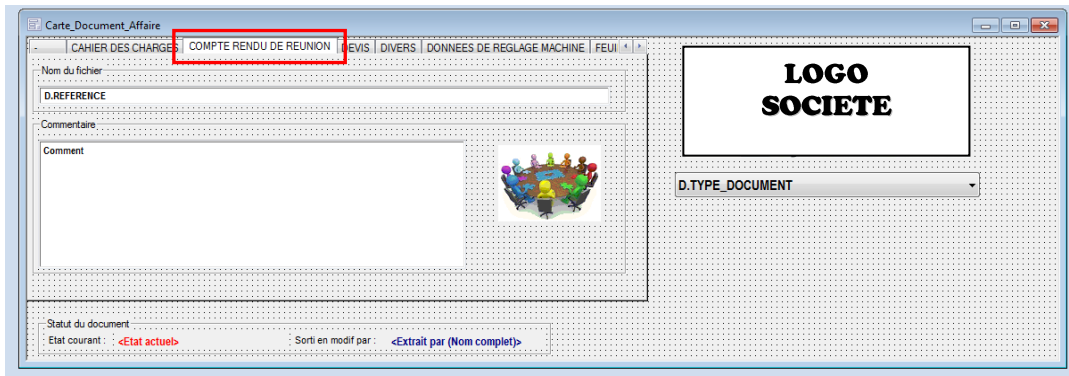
Carte_Document_Affaire

- | CAHIER DES CHARGES | COMPTE RENDU DE REUNION | DEVIS | DIVERS | DONNEES DE REGLAGE MACHINE | FEUI

Nom du fichier

D.REFERENCE

Commentaire

Comment

LOGO
SOCIETE

D.TYPE_DOCUMENT

Statut du document

Etat courant : <Etat actuel>

Sorti en modif par : <Extrait par (Nom complet)>